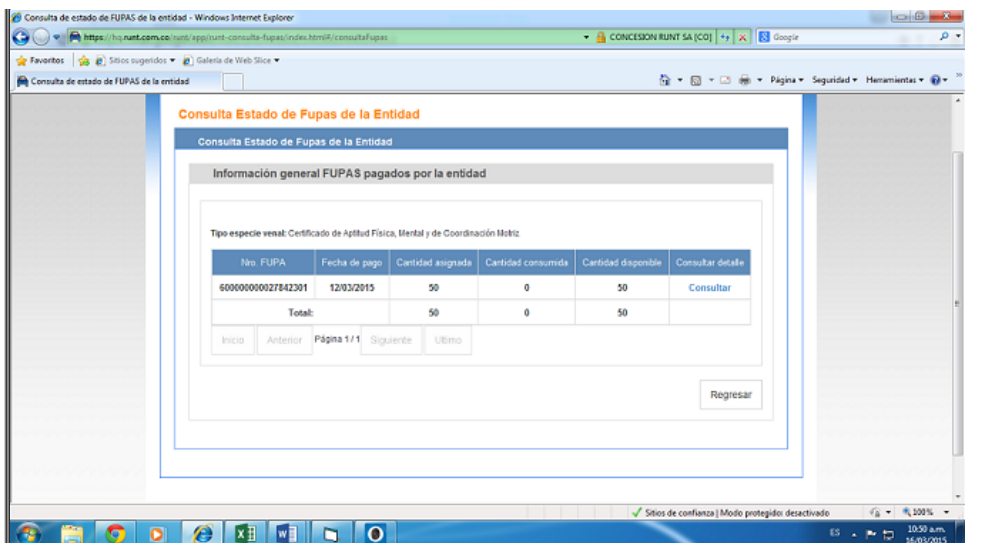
Consulta de estado de FUPAS de la entidad - Windows Internet Explorer

https://hq.runt.com.co/runt/app/runt-consulta-fupas/index.html#/consultaFupas

CONCESION RUNT SA [CO]

Google

Favoritos

Sitios sugeridos ▾

Galería de Web Slice ▾

Consulta de estado de FUPAS de la entidad

Página ▾ Seguridad ▾ Herramientas ▾

Consulta Estado de Fupas de la Entidad

Consulta Estado de Fupas de la Entidad

Información general FUPAS pagados por la entidad

Tipo especie venal: Certificado de Aptitud Física, Mental y de Coordinación Motriz

| Nro. FUPA | Fecha de pago | Cantidad asignada | Cantidad consumida | Cantidad disponible | Consultar detalle |
|---|---|---|---|---|---|
| 600000000027842301 | 12/03/2015 | 50 | 0 | 50 | Consultar |
| Total: | | 50 | 0 | 50 | |

Inicio Anterior Página 1 / 1 Siguiente Ultimo

Regresar

Sitios de confianza | Modo protegido: desactivado

100%

ES

10:50 a.m.
16/03/2015